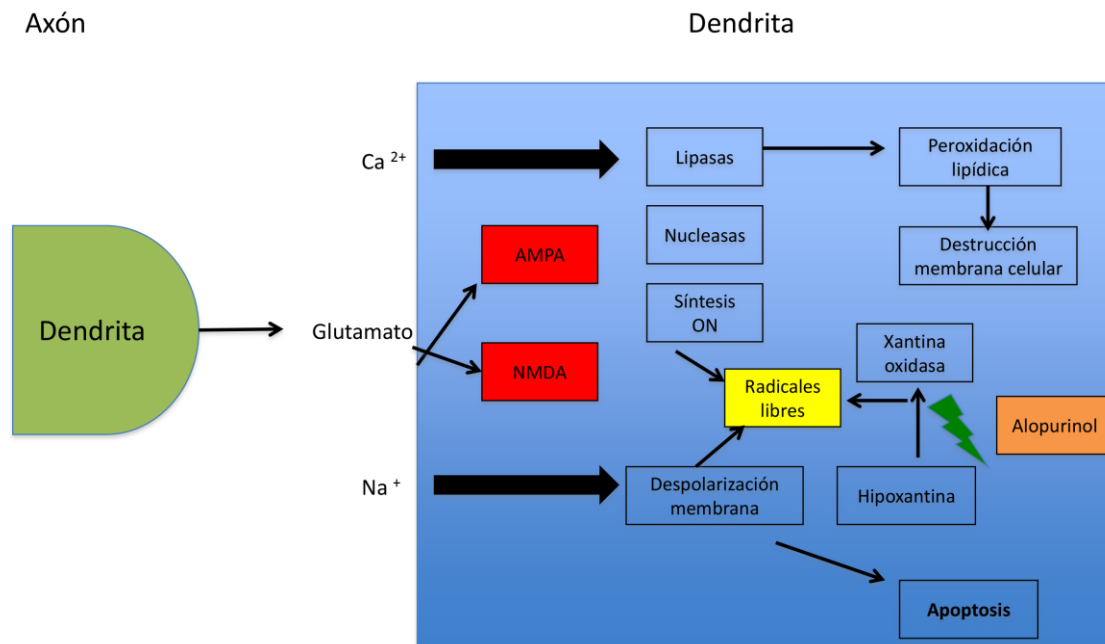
Axón

Dendrita

Dendrita

Glutamato

AMPA

NMDA

$Ca^{2+}$

$Na^{+}$

Lipasas

Peroxidación lipídica

Destrucción membrana celular

Nucleasas

Síntesis ON

Xantina oxidasa

Radicales libres

Alopurinol

Despolarización membrana

Hipoxantina

Apoptosis